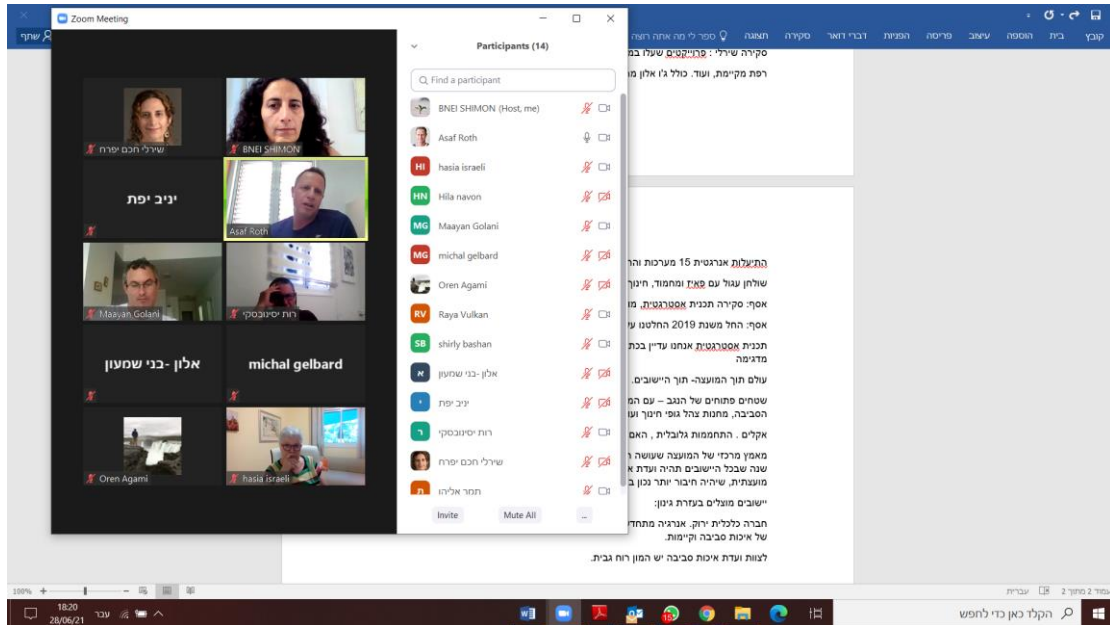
Zoom Meeting

שירלי חכם יפרח
BNEI SHIMON
יניב יפת
Asaf Roth
Maayan Golani
רות יסינובסקי
אלון -בני שמעון
michal gelbard
Oren Agami
hasia israeli

Participants (14)
Find a participant
BNEI SHIMON (Host, me)
Asaf Roth
hasia israeli
Hila navon
Maayan Golani
michal gelbard
Oren Agami
Raya Vulkan
shirly bashan
אלון -בני שמעון
יניב יפת
רות יסינובסקי
שירלי חכם יפרח
תמר אליהו
Invite
Mute All
...

קובץ בית הוספה עיצוב פריסה הפניות דברי דואר סקירה תצוגה ספר לי מה אתה רוצה
שתף

סקירה שירלי : פרוייקטים שעלו במ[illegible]
רפת מקיימת, ועוד. כולל ג'ו אלון מ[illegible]

התייעלות אנרגטית 15 מערכות והר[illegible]
שולחן עגול עם פאיז ומחמוד, חינוך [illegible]
אסף: סקירה תכנית אסטרגטית, מ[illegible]
אסף: החל משנת 2019 החלטנו ע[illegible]
תכנית אסטרגטית אנחנו עדיין בכת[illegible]
מדגימה
עולם תוך המועצה- תוך היישובים.
שטחים פתוחים של הנגב – עם המ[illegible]
הסביבה, מחנות צהל גופי חינוך וע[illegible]
אקלים . התחממות גלובלית , האמ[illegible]
מאמץ מרכזי של המועצה שעושה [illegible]
שנה שבכל היישובים תהיה ועדת א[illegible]
מועצתית, שיהיה חיבור יותר נכון ב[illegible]
יישובים מוצלים בעזרת גינון:
חברה כלכלית ירוק. אנרגיה מתחד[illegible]
של איכות סביבה וקיימות.
לצוות ועדת איכות סביבה יש המון רוח גבית.

עמוד 2 מתוך 2 עברית
100%
18:20
28/06/21
עבר
הקלד כאן כדי לחפש